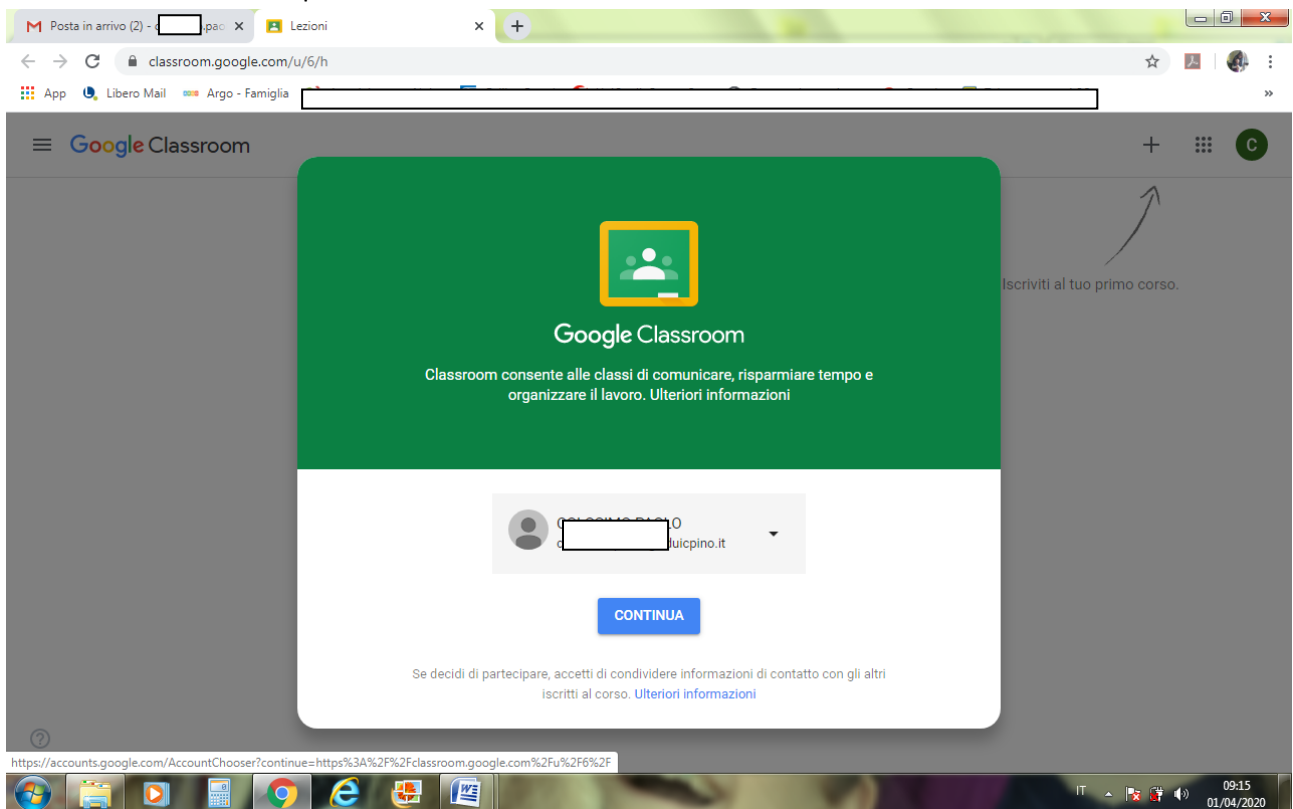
Posta in arrivo (2) - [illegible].pa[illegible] ×
Lezioni ×
+

classroom.google.com/u/6/h

App Libero Mail Argo - Famiglia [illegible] »

Google Classroom

Iscriviti al tuo primo corso.

Google Classroom

Classroom consente alle classi di comunicare, risparmiare tempo e organizzare il lavoro. Ulteriori informazioni

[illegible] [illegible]O
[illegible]luicpino.it

CONTINUA

Se decidi di partecipare, accetti di condividere informazioni di contatto con gli altri iscritti al corso. Ulteriori informazioni

?

https://accounts.google.com/AccountChooser?continue=https%3A%2F%2Fclassroom.google.com%2Fu%2F6%2F

IT
09:15
01/04/2020